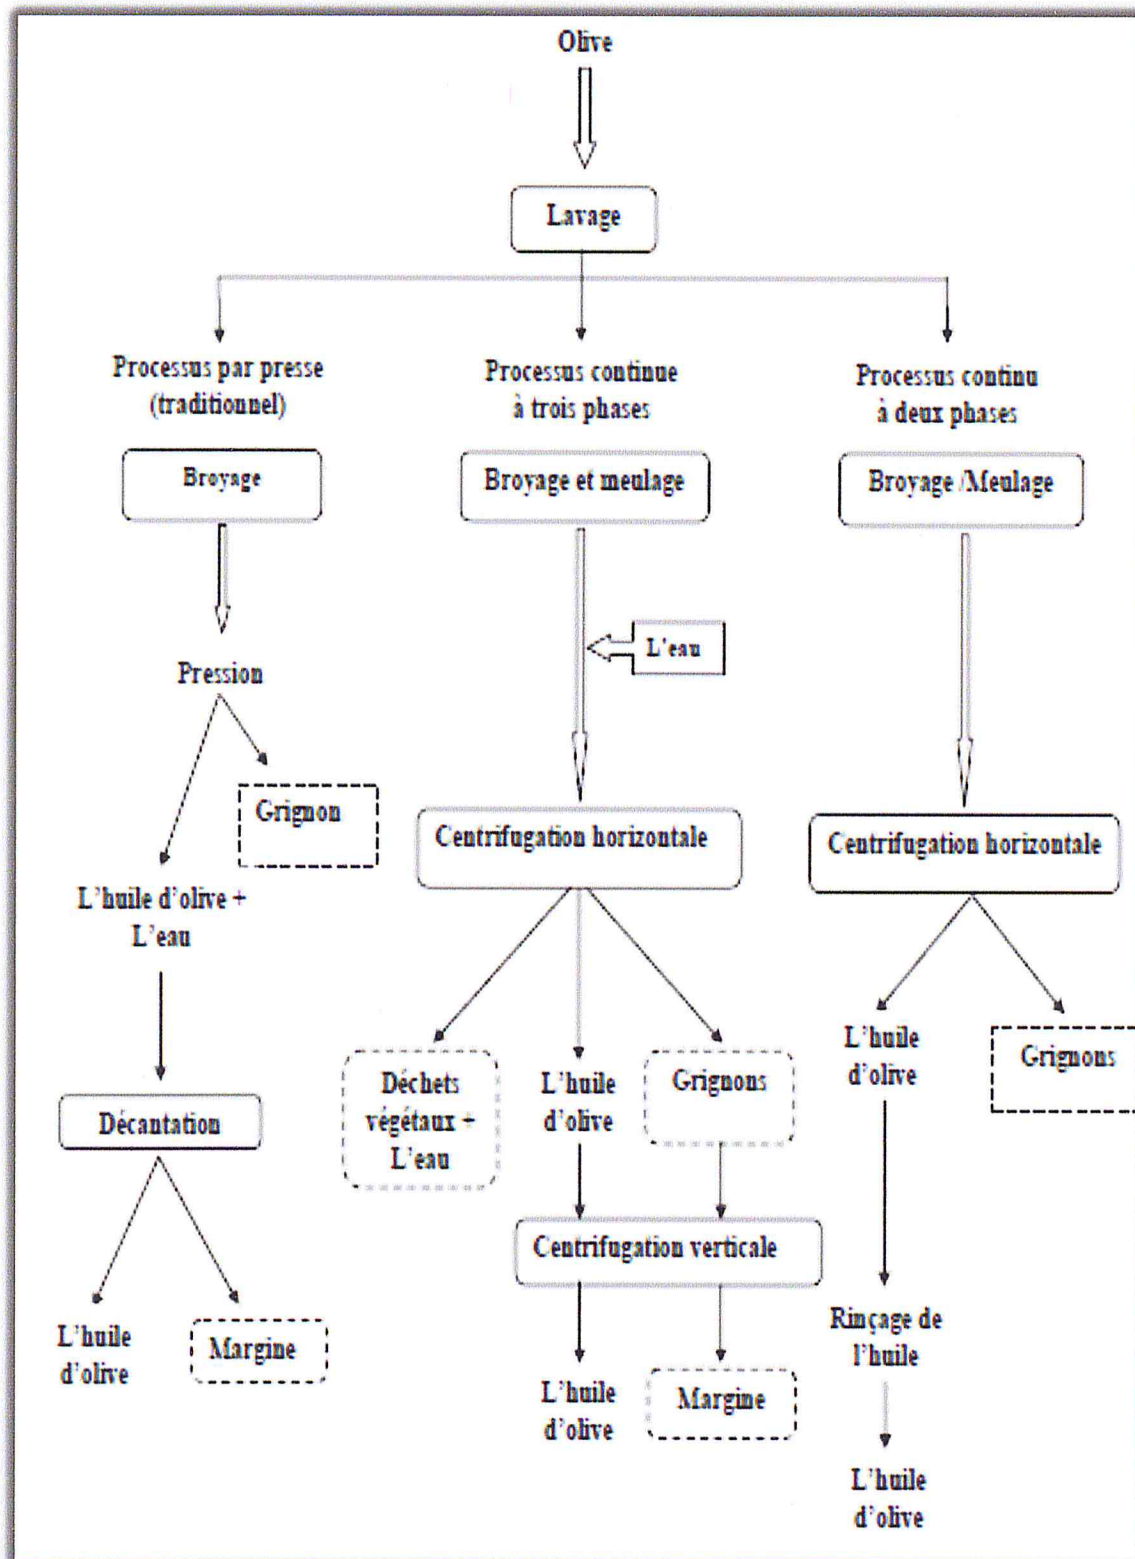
Olive

Lavage

Processus par presse (traditionnel)

Processus continue à trois phases

Processus continu à deux phases

Broyage

Broyage et meulage

Broyage /Meulage

L'eau

Pression

Grignon

L'huile d'olive + L'eau

Décantation

L'huile d'olive

Margine

Centrifugation horizontale

Déchets végétaux + L'eau

L'huile d'olive

Grignons

Centrifugation verticale

L'huile d'olive

Margine

Centrifugation horizontale

L'huile d'olive

Grignons

Rinçage de l'huile

L'huile d'olive